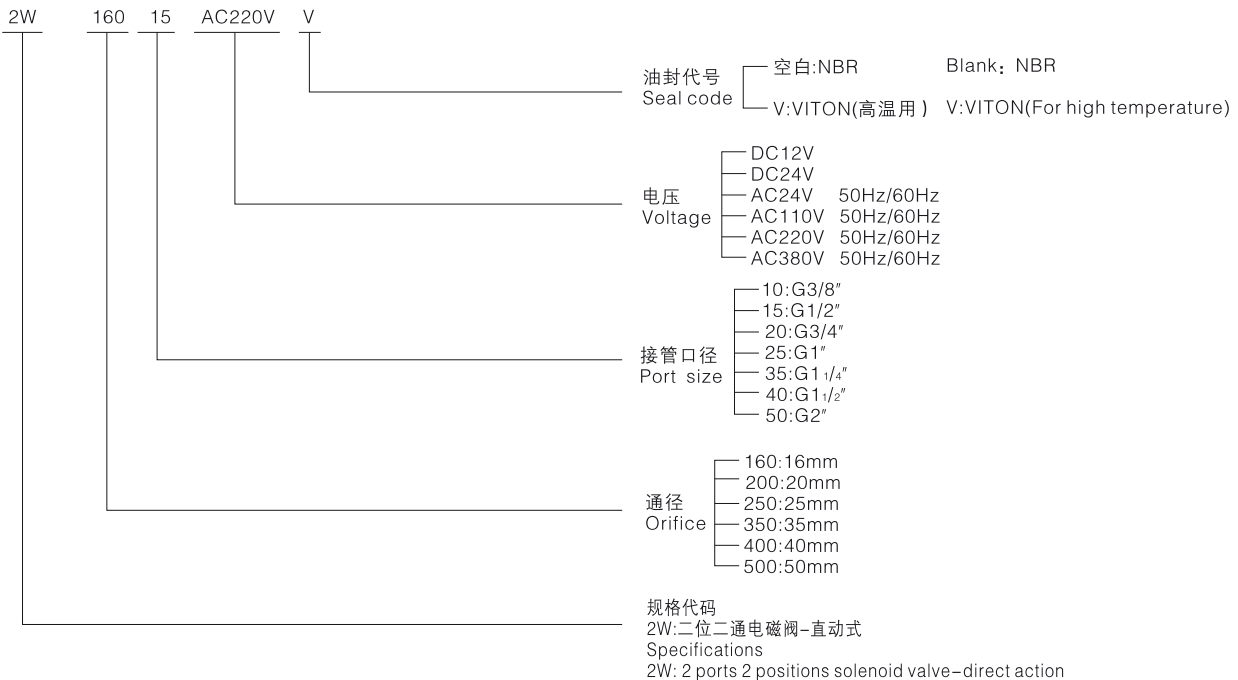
2W 160 15 AC220V V

油封代号
Seal code
空白:NBR Blank：NBR
V:VITON(高温用) V:VITON(For high temperature)

电压
Voltage
DC12V
DC24V
AC24V 50Hz/60Hz
AC110V 50Hz/60Hz
AC220V 50Hz/60Hz
AC380V 50Hz/60Hz

接管口径
Port size
10:G3/8″
15:G1/2″
20:G3/4″
25:G1″
35:G1 1/4″
40:G1 1/2″
50:G2″

通径
Orifice
160:16mm
200:20mm
250:25mm
350:35mm
400:40mm
500:50mm

规格代码
2W:二位二通电磁阀-直动式
Specifications
2W: 2 ports 2 positions solenoid valve-direct action